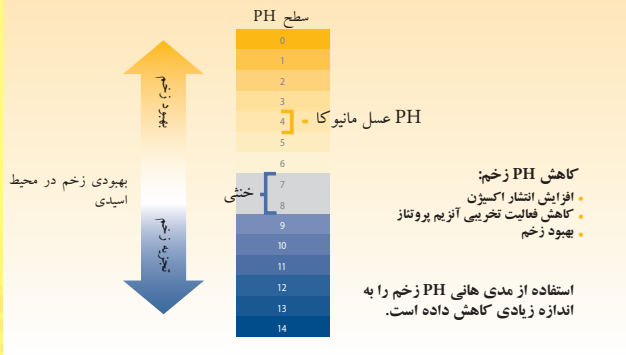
سطح PH

0
1
2
3
4
5
6
7
8
9
10
11
12
13
14

PH عسل مانیوکا

خنثی

بهبود زخم

تخریب زخم

بهبودی زخم در محیط اسیدی

کاهش PH زخم:
• افزایش انتشار اکسیژن
• کاهش فعالیت تخریبی آنزیم پروتئاز
• بهبود زخم

استفاده از مدی هانی PH زخم را به اندازه زیادی کاهش داده است.